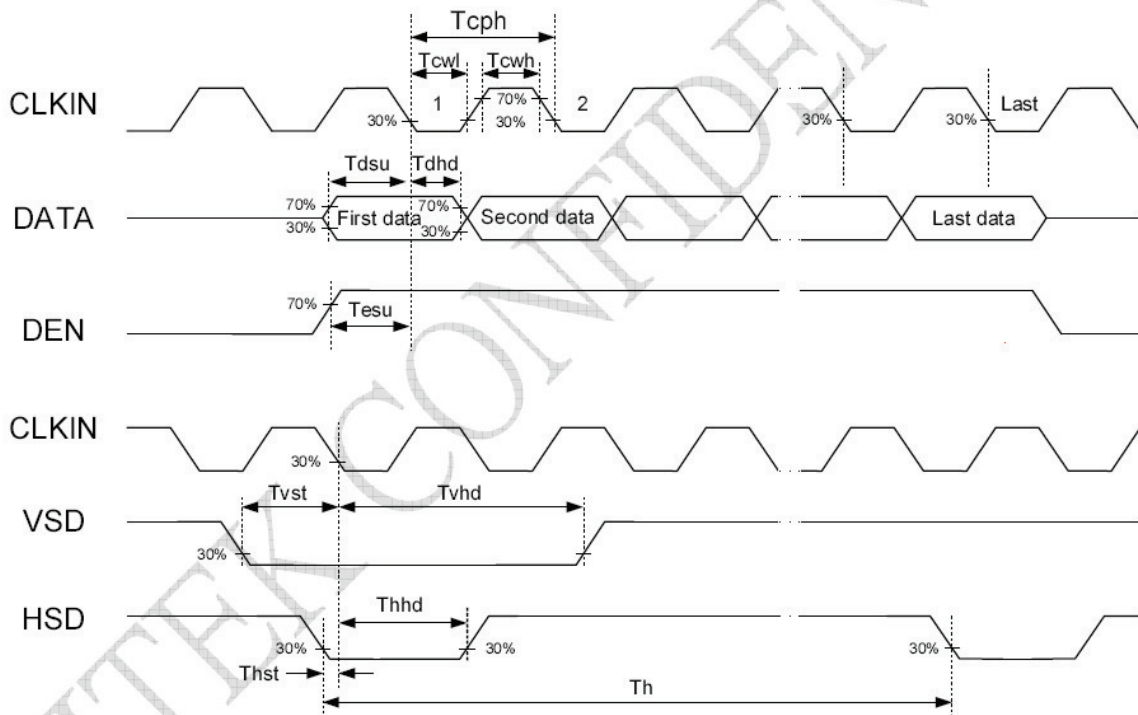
Tcph

Tcwl Tcwh

CLKIN 30% 1 70% 30% 2 30% 30% Last

Tdsu Tdhd

DATA 70% 30% First data 70% 30% Second data Last data

DEN 70% Tesu

CLKIN 30%

Tvst Tvhd

VSD 30%

Thhd

HSD 30% 30% 30%

Thst

Th

ILITEK CONFIDENTIAL